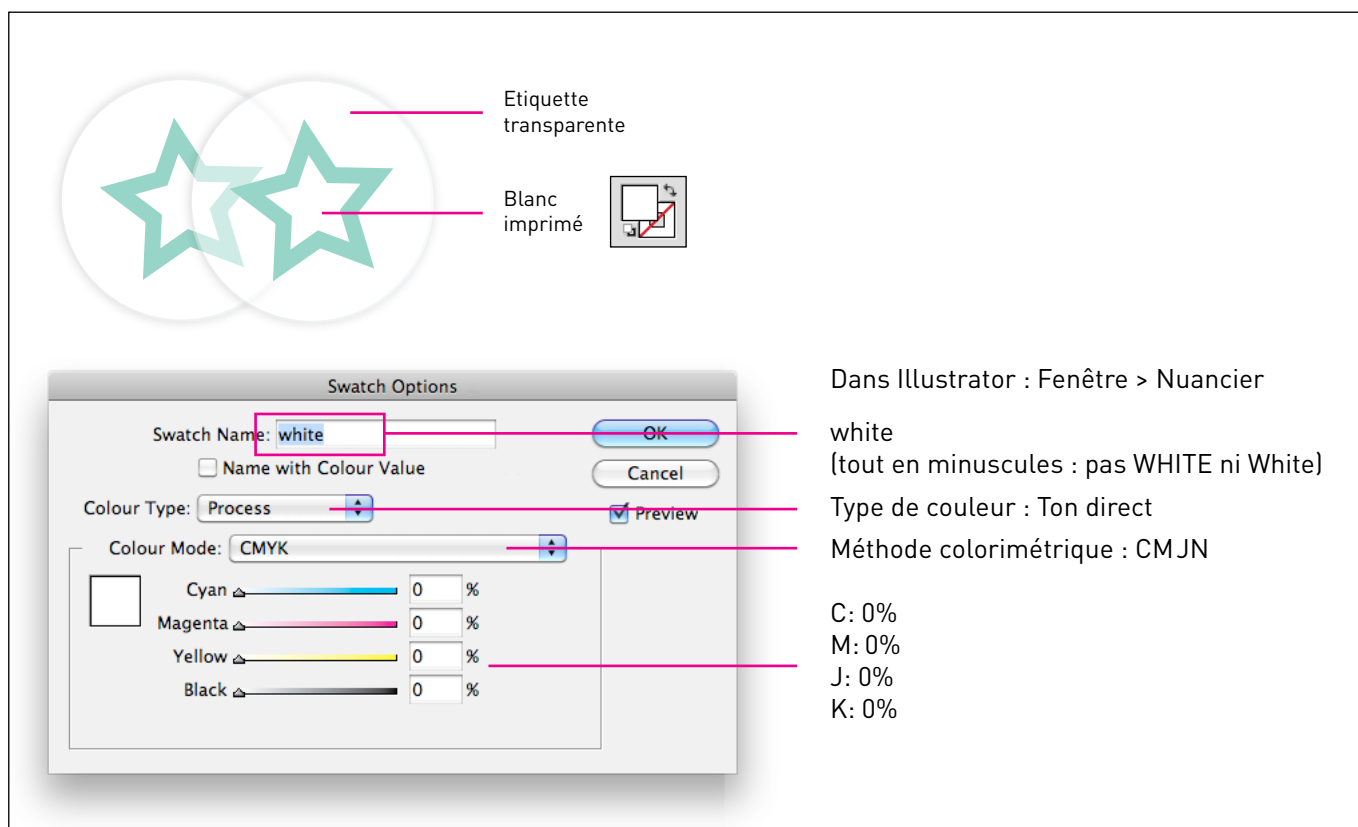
Etiquette transparente

Blanc imprimé

Swatch Options

Swatch Name: white

Name with Colour Value

Colour Type: Process

Colour Mode: CMYK

Cyan 0 %

Magenta 0 %

Yellow 0 %

Black 0 %

OK

Cancel

Preview

Dans Illustrator : Fenêtre > Nuancier

white
(tout en minuscules : pas WHITE ni White)

Type de couleur : Ton direct

Méthode colorimétrique : CMJN

C: 0%
M: 0%
J: 0%
K: 0%